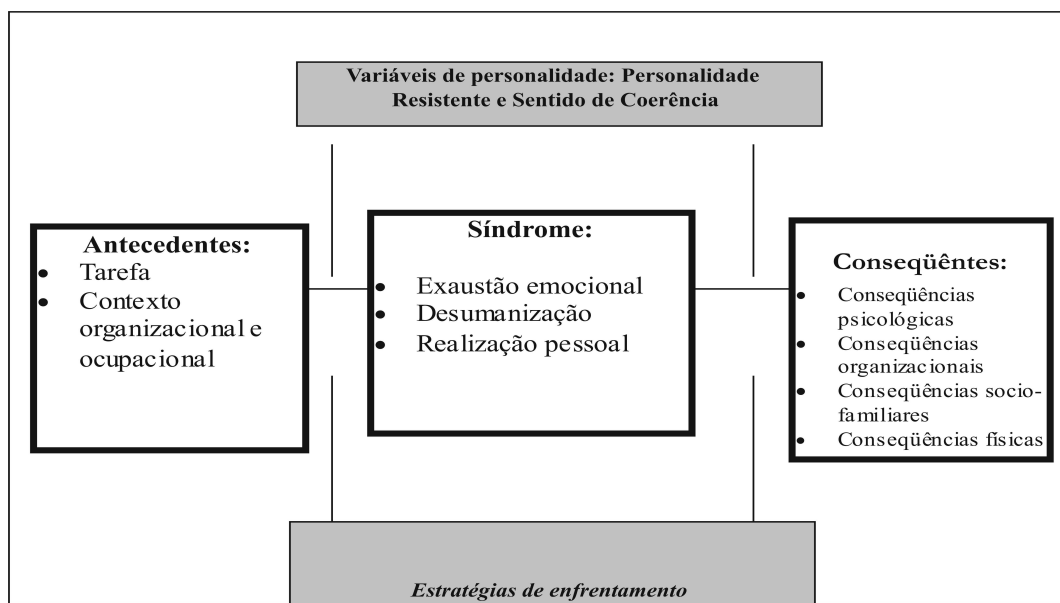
Variáveis de personalidade: Personalidade Resistente e Sentido de Coerência

Antecedentes:
- Tarefa
- Contexto organizacional e ocupacional

Síndrome:
- Exaustão emocional
- Desumanização
- Realização pessoal

Conseqüêntes:
- Conseqüências psicológicas
- Conseqüências organizacionais
- Conseqüências socio-familiares
- Conseqüências físicas

Estratégias de enfrentamento